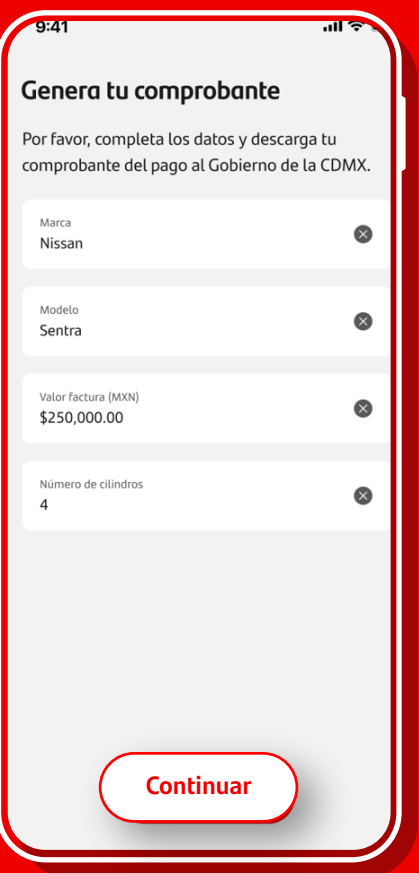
9:41

Genera tu comprobante

Por favor, completa los datos y descarga tu comprobante del pago al Gobierno de la CDMX.

Marca
Nissan

Modelo
Sentra

Valor factura (MXN)
$250,000.00

Número de cilindros
4

Continuar